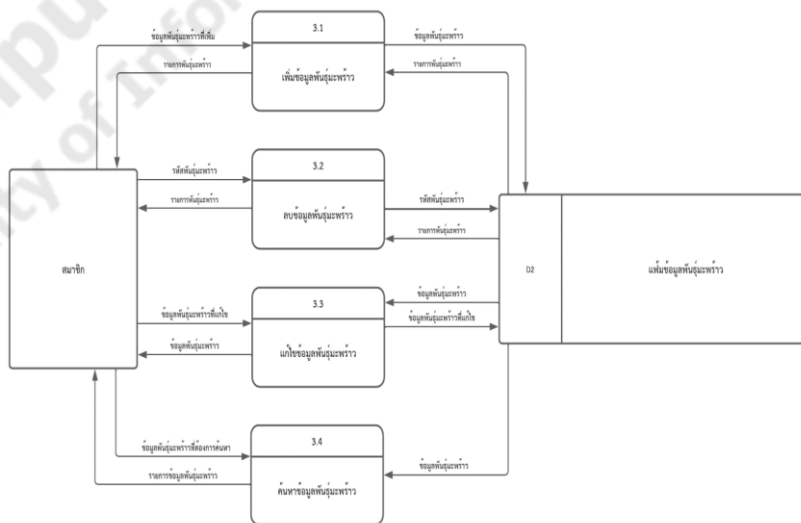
3.1
เพิ่มข้อมูลพันธุ์มะพร้าว
ข้อมูลพันธุ์มะพร้าวที่เพิ่ม
รายการพันธุ์มะพร้าว
ข้อมูลพันธุ์มะพร้าว
รายการพันธุ์มะพร้าว

3.2
ลบข้อมูลพันธุ์มะพร้าว
รหัสพันธุ์มะพร้าว
รายการพันธุ์มะพร้าว
รหัสพันธุ์มะพร้าว
รายการพันธุ์มะพร้าว

สมาชิก

D2
แฟ้มข้อมูลพันธุ์มะพร้าว

3.3
แก้ไขข้อมูลพันธุ์มะพร้าว
ข้อมูลพันธุ์มะพร้าวที่แก้ไข
ข้อมูลพันธุ์มะพร้าว
ข้อมูลพันธุ์มะพร้าว
ข้อมูลพันธุ์มะพร้าวที่แก้ไข

3.4
ค้นหาข้อมูลพันธุ์มะพร้าว
ข้อมูลพันธุ์มะพร้าวที่ต้องการค้นหา
รายการข้อมูลพันธุ์มะพร้าว
ข้อมูลพันธุ์มะพร้าว